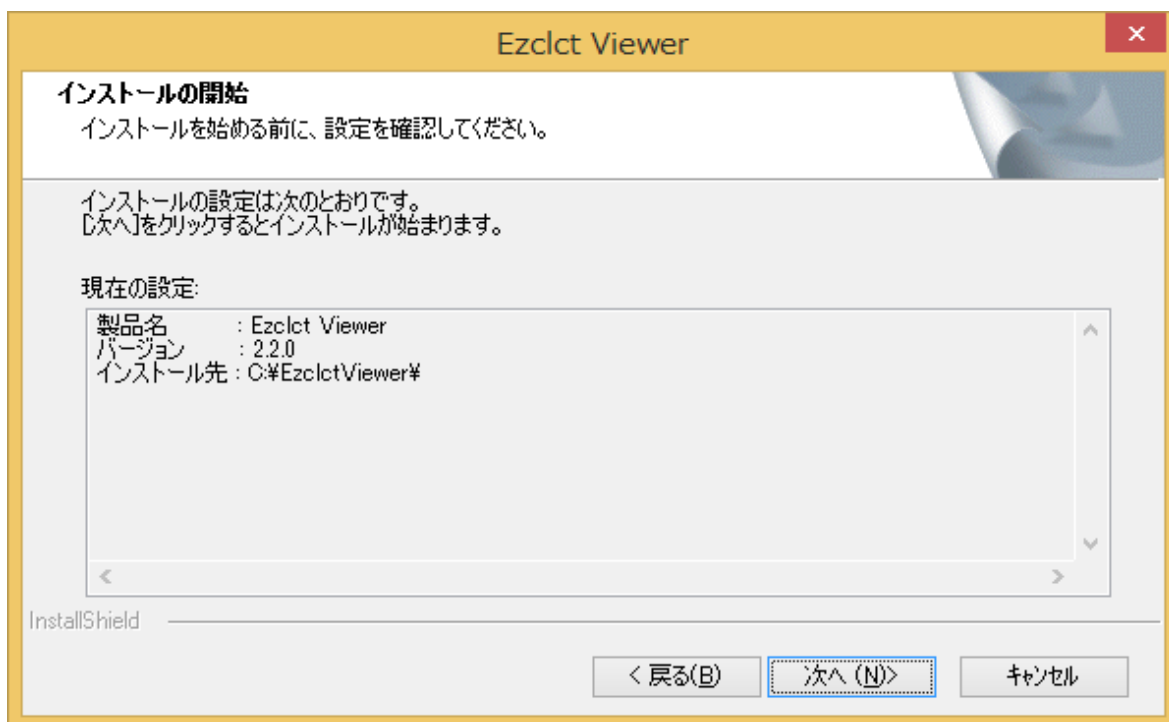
Ezclct Viewer

インストールの開始
インストールを始める前に、設定を確認してください。

インストールの設定は次のとおりです。
[次へ]をクリックするとインストールが始まります。

現在の設定:

製品名 : Ezclct Viewer
バージョン : 2.2.0
インストール先 : C:¥EzclctViewer¥

InstallShield

< 戻る(B) 次へ (N)> キャンセル